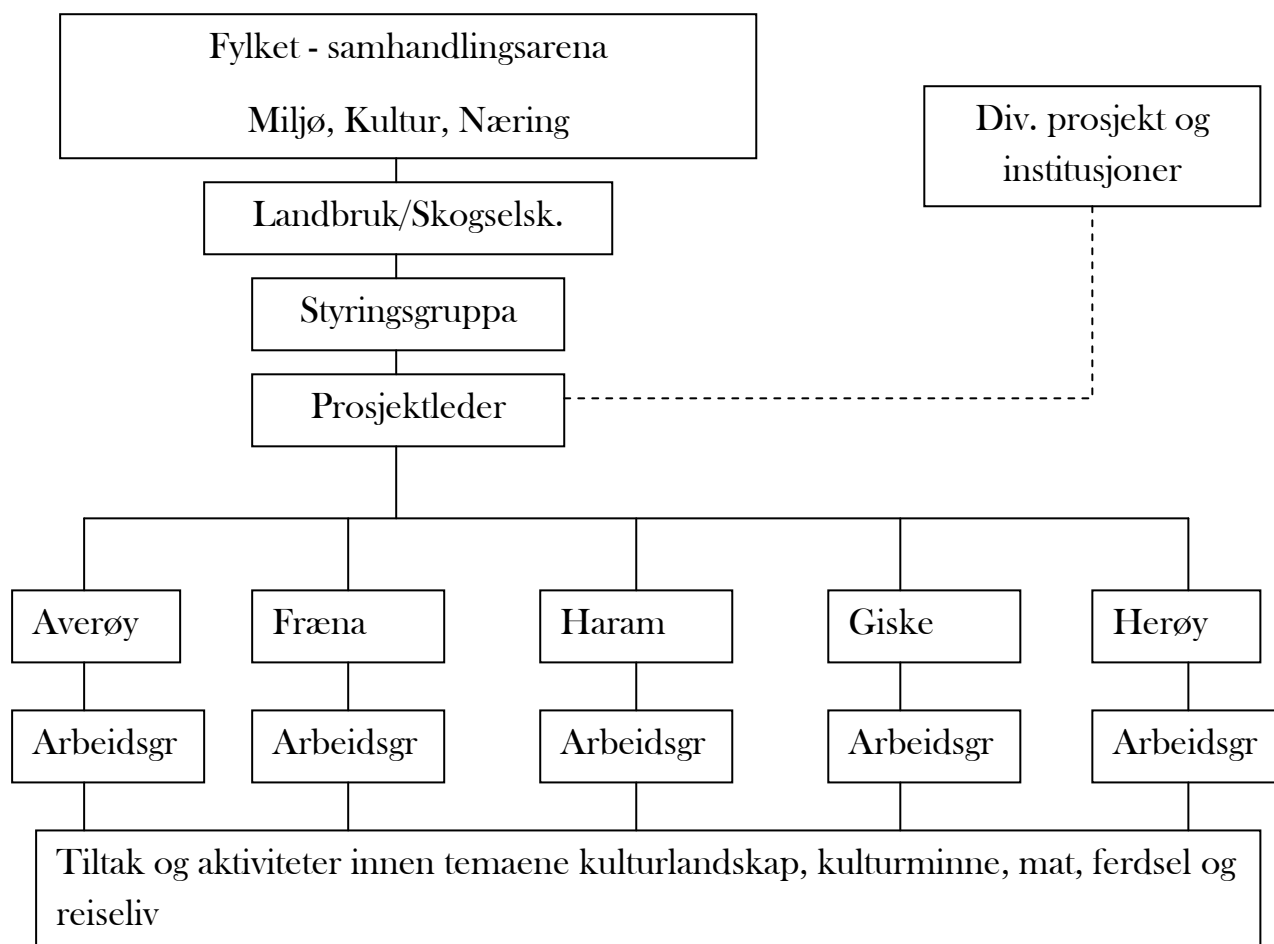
Fylket - samhandlingsarena

Miljø, Kultur, Næring

Div. prosjekt og institusjoner

Landbruk/Skogselsk.

Styringsgruppa

Prosjektleder

Averøy

Fræna

Haram

Giske

Herøy

Arbeidsgr

Arbeidsgr

Arbeidsgr

Arbeidsgr

Arbeidsgr

Tiltak og aktiviteter innen temaene kulturlandskap, kulturminne, mat, ferdsel og reiseliv